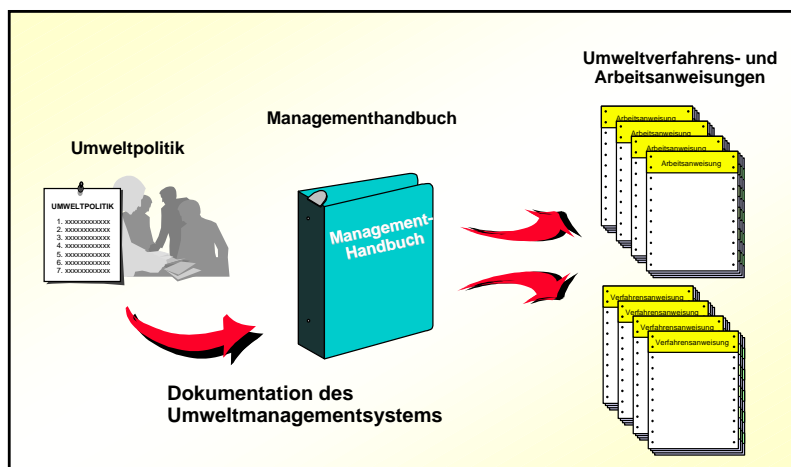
Umweltverfahrens- und Arbeitsanweisungen

Managementhandbuch

Umweltpolitik

UMWELTPOLITIK
1. xxxxxxxxxxxx
2. xxxxxxxxxxxx
3. xxxxxxxxxxxx
4. xxxxxxxxxxxx
5. xxxxxxxxxxxx
6. xxxxxxxxxxxx
7. xxxxxxxxxxxx

Management-Handbuch

Arbeitsanweisung
Arbeitsanweisung
Arbeitsanweisung
Arbeitsanweisung

Verfahrensanweisung
Verfahrensanweisung
Verfahrensanweisung
Verfahrensanweisung

Dokumentation des Umweltmanagementsystems